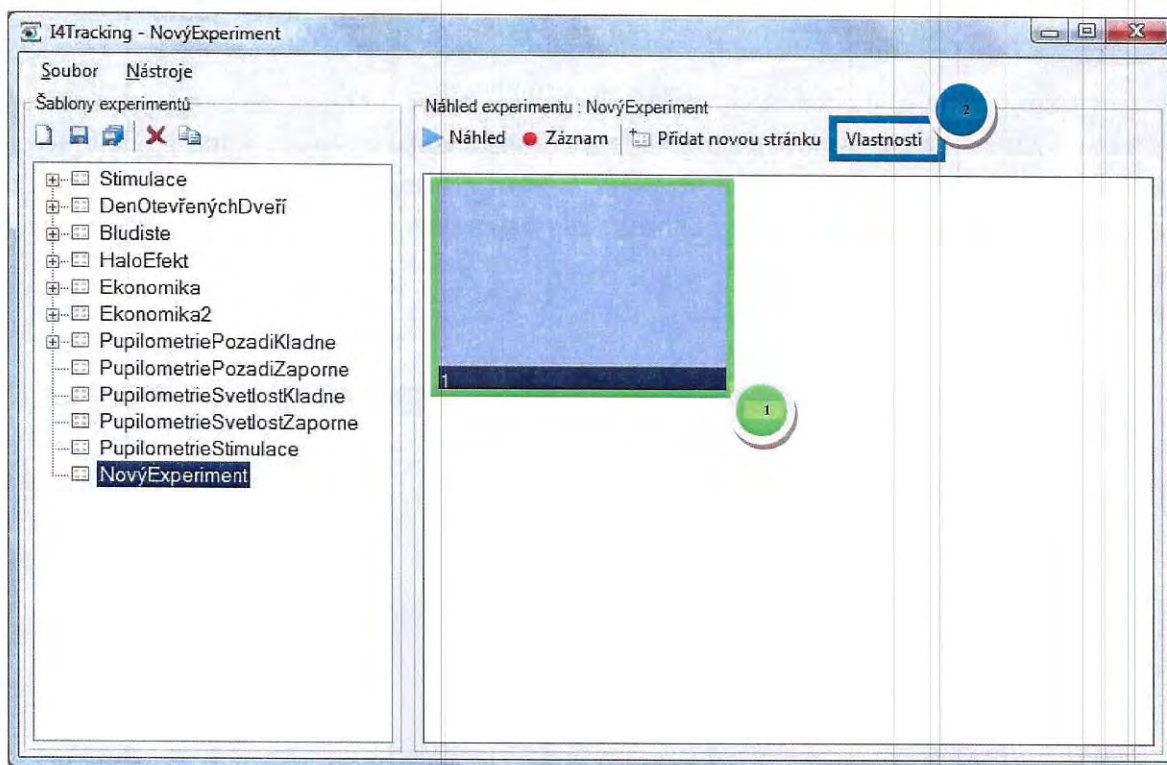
I4Tracking - NovýExperiment

Soubor Nástroje

Šablony experimentů

Stimulace
DenOtevřenýchDveří
Bludiste
HaloEfekt
Ekonomika
Ekonomika2
PupilometriePozadiKladne
PupilometriePozadiZaporne
PupilometrieSvetlostKladne
PupilometrieSvetlostZaporne
PupilometrieStimulace
NovýExperiment

Náhled experimentu : NovýExperiment

Náhled Záznam Přidat novou stránku Vlastnosti

2

1

1